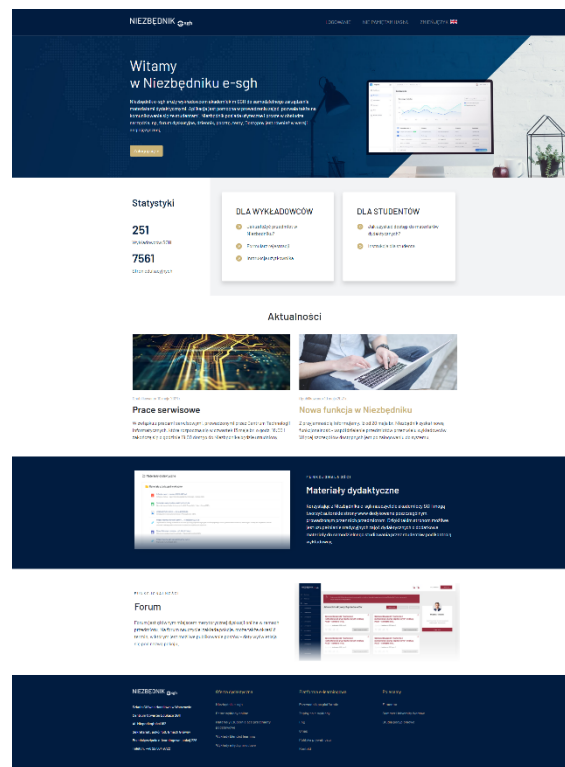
NIEZBĘDNIK e-sgh

LOGOWANIE NIE PAMIĘTAM HASŁA ENGLISH

Witamy w Niezbędniku e-sgh

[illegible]

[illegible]

Statystyki

251
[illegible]

7561
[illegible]

DLA WYKŁADOWCÓW

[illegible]

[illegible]

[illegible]

DLA STUDENTÓW

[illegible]

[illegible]

Aktualności

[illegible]

Prace serwisowe

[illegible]

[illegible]

Nowa funkcja w Niezbędniku

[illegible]

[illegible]

Materiały dydaktyczne

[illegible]

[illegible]

Forum

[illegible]

NIEZBĘDNIK e-sgh

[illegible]